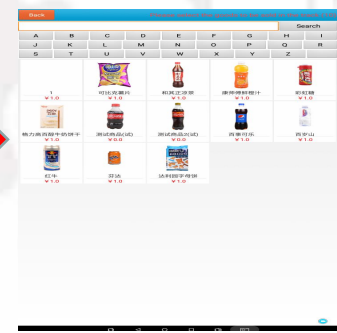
Back

Search

A B C D E F G H I
J K L M N O P Q R
S T U V W X Y Z

1
¥1.0

可比克薯片
¥1.0

和其正凉茶
¥1.0

康师傅鲜橙汁
¥1.0

彩虹糖
¥1.0

魏力高肉鬆牛奶饼干
¥1.0

测试商品(试)
¥0.0

测试商品(试)
¥0.0

百事可乐
¥1.0

百事山
¥1.0

红牛
¥1.0

芬达
¥1.0

达利园可乐
¥1.0